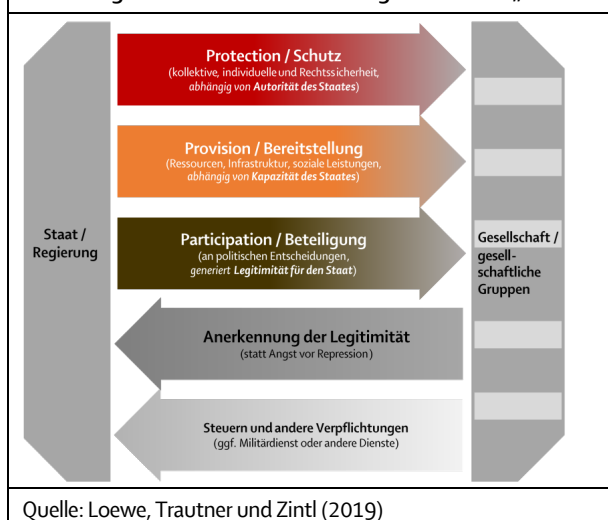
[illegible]

Staat / Regierung

Protection / Schutz
(kollektive, individuelle und Rechtssicherheit, abhängig von Autorität des Staates)

Provision / Bereitstellung
(Ressourcen, Infrastruktur, soziale Leistungen, abhängig von Kapazität des Staates)

Participation / Beteiligung
(an politischen Entscheidungen, generiert Legitimität für den Staat)

Anerkennung der Legitimität
(statt Angst vor Repression)

Steuern und andere Verpflichtungen
(ggf. Militärdienst oder andere Dienste)

Gesellschaft / gesellschaftliche Gruppen

Quelle: Loewe, Trautner und Zintl (2019)